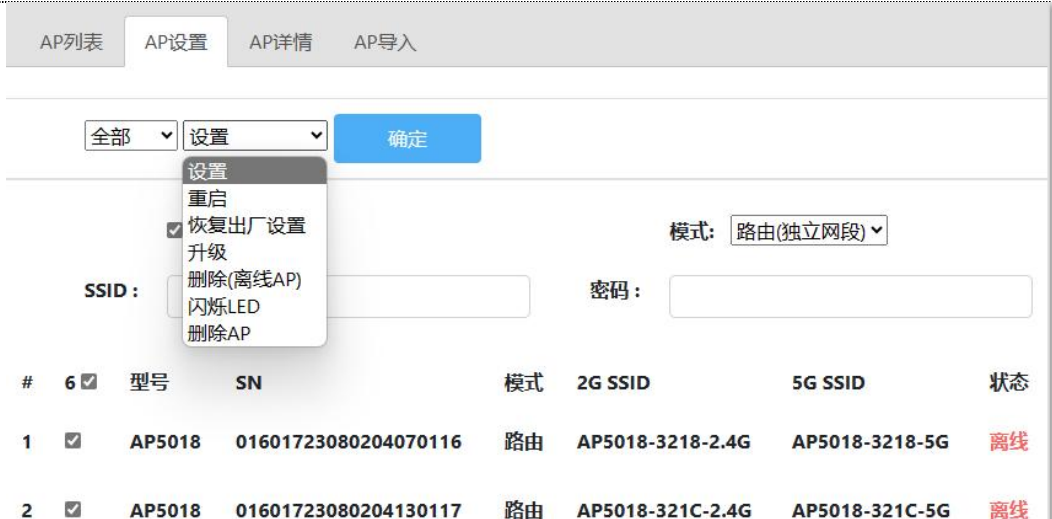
AP列表 AP设置 AP详情 AP导入

全部 设置 确定

设置
重启
恢复出厂设置
升级
删除(离线AP)
闪烁LED
删除AP

模式: 路由(独立网段)

SSID: 密码:

| # | 6 | 型号 | SN | 模式 | 2G SSID | 5G SSID | 状态 |
|---|---|---|---|---|---|---|---|
| 1 | | AP5018 | 0160172308020407011​6 | 路由 | AP5018-3218-2.4G | AP5018-3218-5G | 离线 |
| 2 | | AP5018 | 01601723080204130117 | 路由 | AP5018-321C-2.4G | AP5018-321C-5G | 离线 |